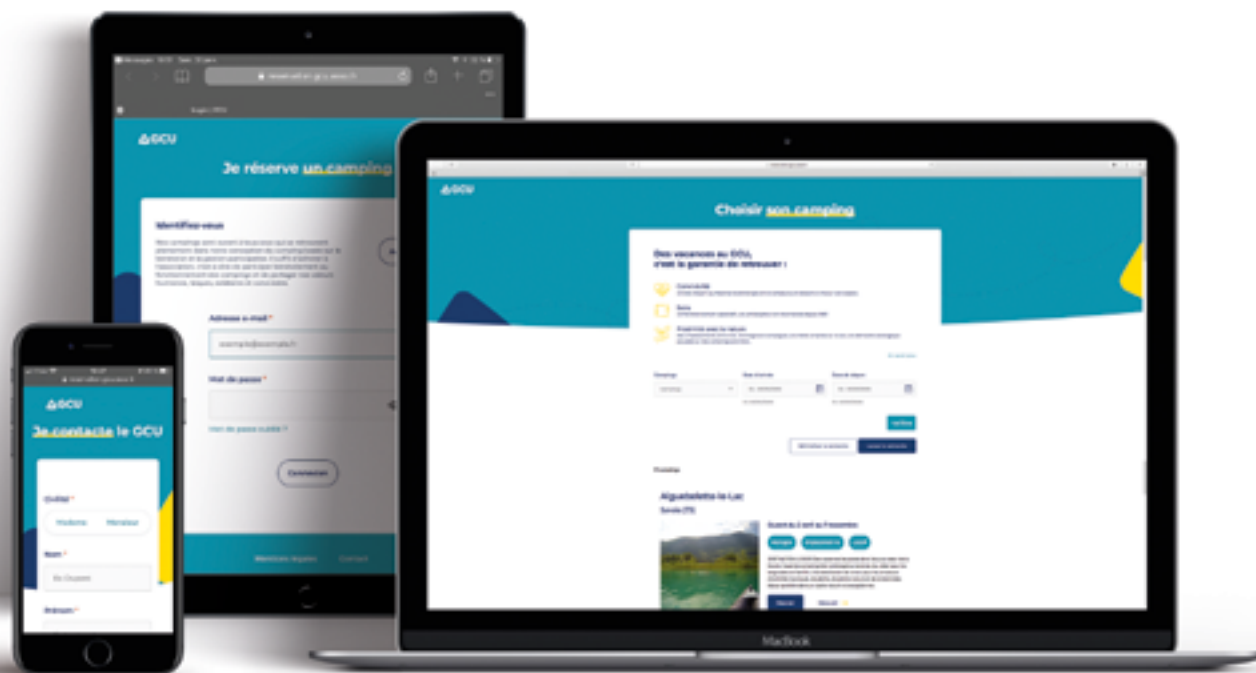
GCU

Je réserve un camping

Identifiez-vous

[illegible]

Adresse e-mail *

exemple@exemple.fr

Mot de passe *

Mot de passe oublié ?

Connexion

Mentions légales Contact

GCU

Choisir son camping

Des vacances au GCU, c'est la garantie de retrouver :

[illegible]

Aiguebelette le Lac

Savoie (73)

Ouvert du 2 avril au 5 novembre

MacBook

GCU

Je contacte le GCU

Civilité *

Madame Monsieur

Nom *

Ex: Dupont

Prénom *